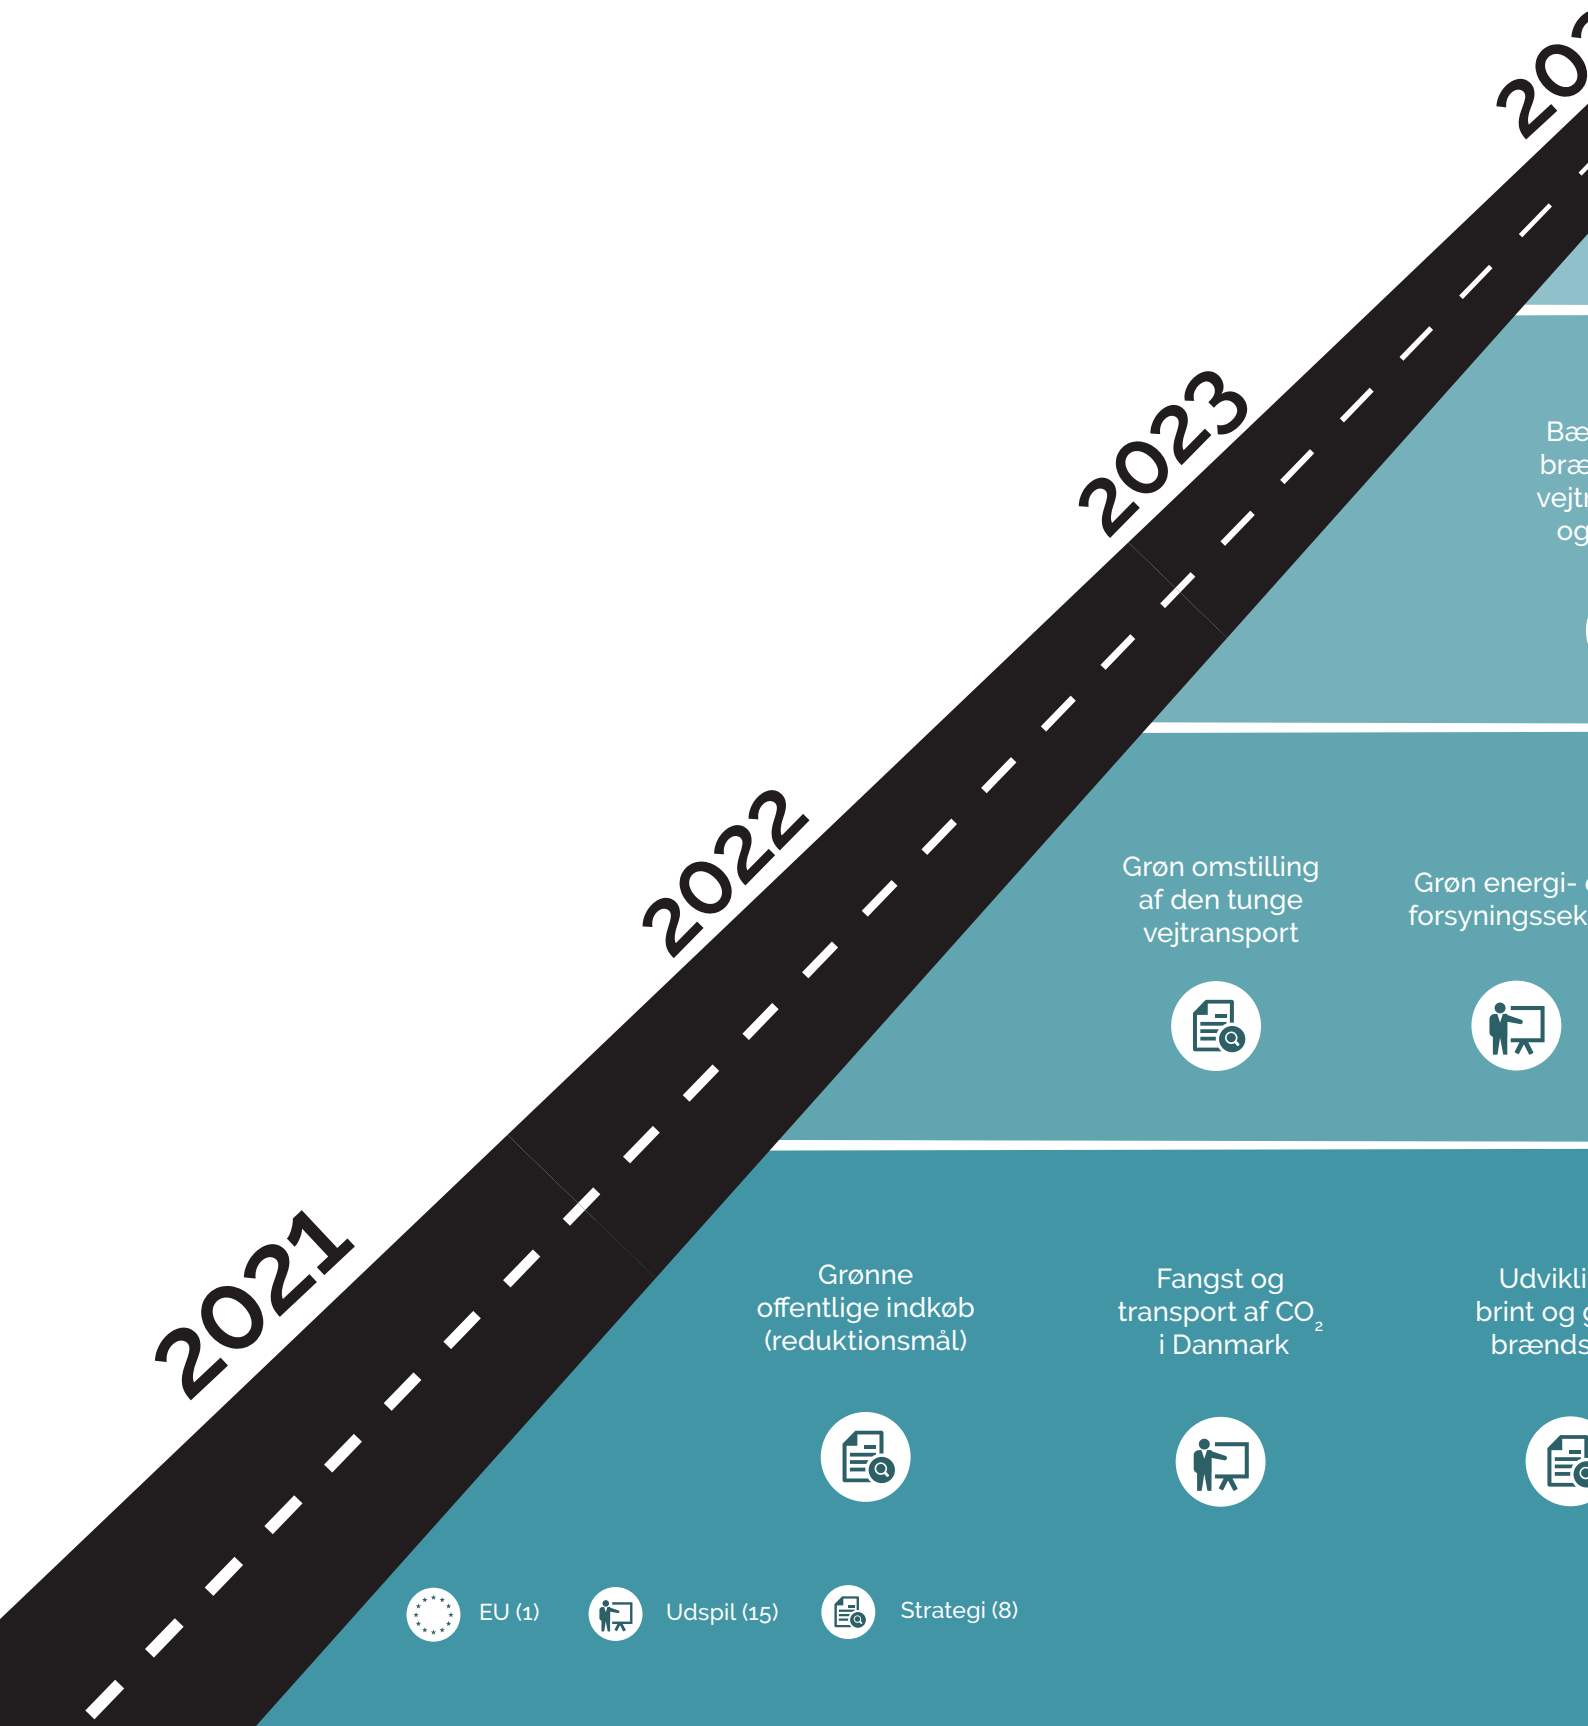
2021

2022

2023

20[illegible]

Bæ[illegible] bræ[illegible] vejt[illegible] og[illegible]

Grøn omstilling af den tunge vejtransport

Grøn energi- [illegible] forsyningssek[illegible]

Grønne offentlige indkøb (reduktionsmål)

Fangst og transport af $CO_2$ i Danmark

Udvikli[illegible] brint og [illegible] brænds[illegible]

EU (1)

Udspil (15)

Strategi (8)